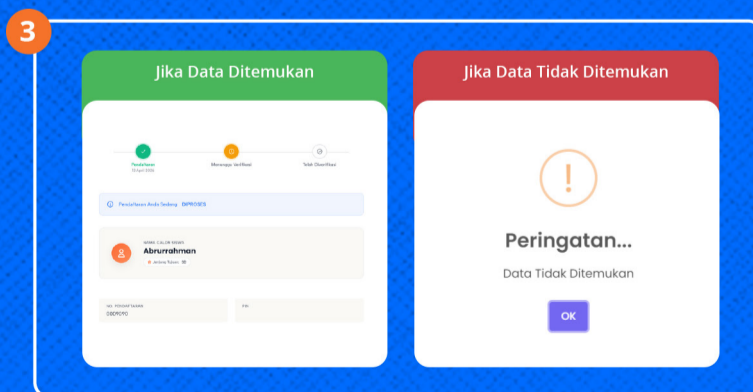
3

Jika Data Ditemukan

Pendaftaran
10 April 2025

Menunggu Verifikasi

Tidak Diverifikasi

Pendaftaran Anda Sedang : DIPROSES

NAMA CALON SISWA
Abrurrahman

Jenjang Tahun

NO. PENDAFTARAN
1BDP0191

NIK

Jika Data Tidak Ditemukan

!

Peringatan...

Data Tidak Ditemukan

OK